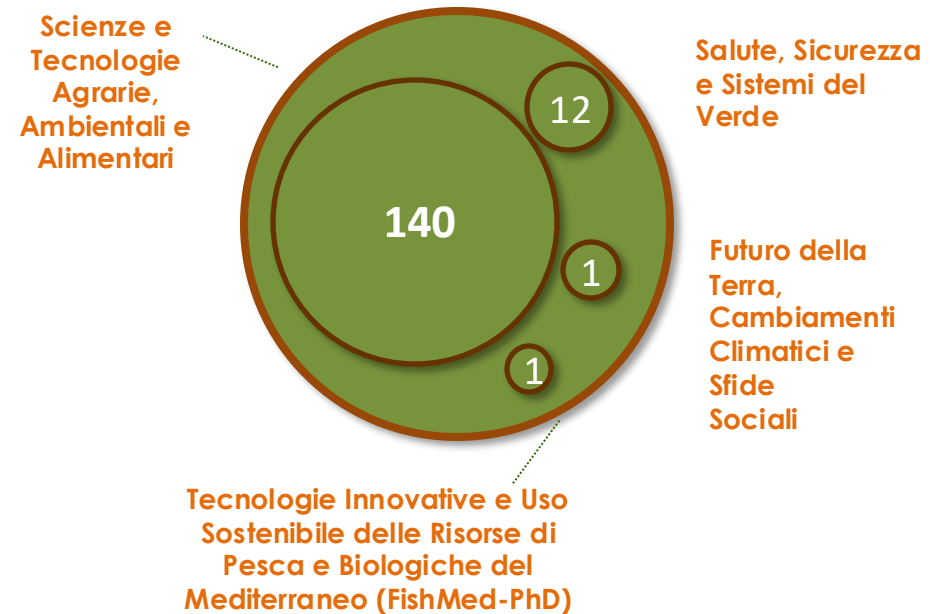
Scienze e Tecnologie Agrarie, Ambientali e Alimentari

Salute, Sicurezza e Sistemi del Verde

12

140

1

Futuro della Terra, Cambiamenti Climatici e Sfide Sociali

1

Tecnologie Innovative e Uso Sostenibile delle Risorse di Pesca e Biologiche del Mediterraneo (FishMed-PhD)